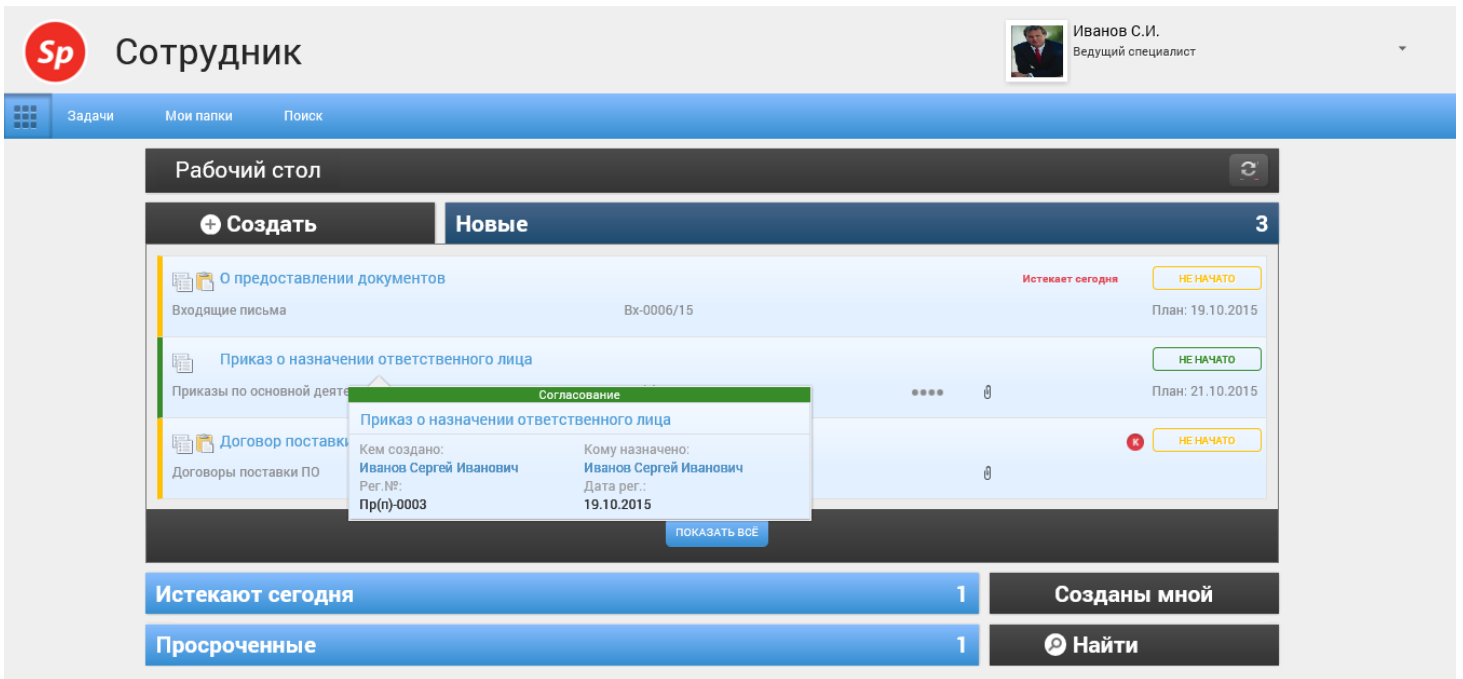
Sp Сотрудник

Иванов С.И.
Ведущий специалист

Задачи Мои папки Поиск

Рабочий стол

Создать

Новые 3

О предоставлении документов
Истекает сегодня
НЕ НАЧАТО
Входящие письма
Вх-0006/15
План: 19.10.2015

Приказ о назначении ответственного лица
НЕ НАЧАТО
Приказы по основной деяте
План: 21.10.2015

Согласование
Приказ о назначении ответственного лица
Кем создано:
Иванов Сергей Иванович
Рег.№:
Пр(п)-0003
Кому назначено:
Иванов Сергей Иванович
Дата рег.:
19.10.2015

Договор поставки
К
НЕ НАЧАТО
Договоры поставки ПО

ПОКАЗАТЬ ВСЁ

Истекают сегодня 1
Созданы мной
Просроченные 1
Найти